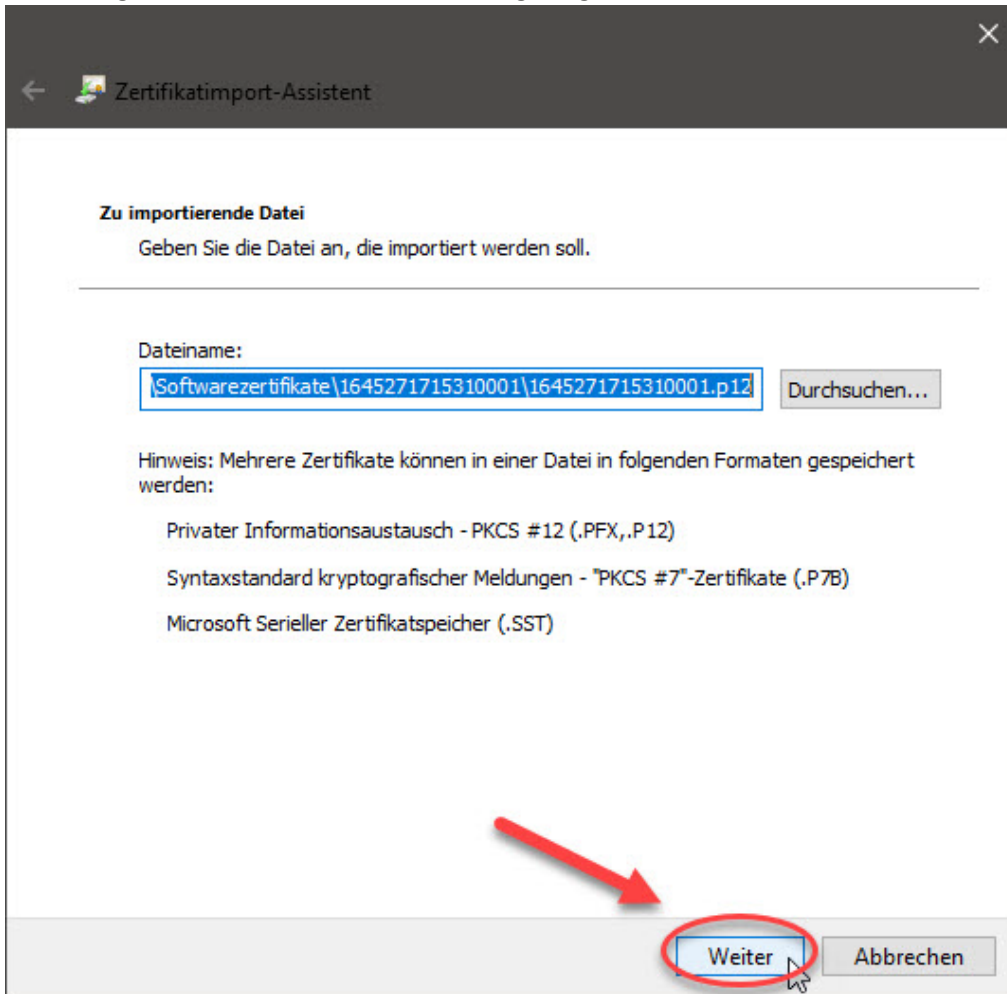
Zertifikatimport-Assistent

Zu importierende Datei
Geben Sie die Datei an, die importiert werden soll.

Dateiname:
\Softwarezertifikate\1645271715310001\1645271715310001.p12

Durchsuchen...

Hinweis: Mehrere Zertifikate können in einer Datei in folgenden Formaten gespeichert werden:

Privater Informationsaustausch - PKCS #12 (.PFX,.P12)

Syntaxstandard kryptografischer Meldungen - "PKCS #7"-Zertifikate (.P7B)

Microsoft Serieller Zertifikatspeicher (.SST)

Weiter

Abbrechen